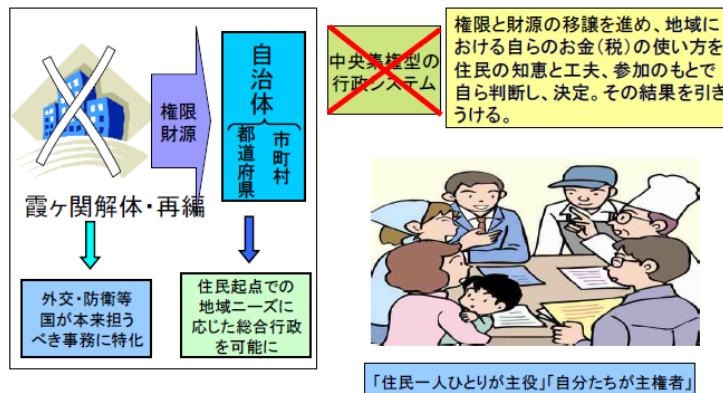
霞ヶ関解体・再編

権限
財源

自治体
都道府県
市町村

外交・防衛等
国が本来担う
べき事務に特化

住民起点での
地域ニーズに
応じた総合行政
を可能に

中央集権型の
行政システム

権限と財源の移譲を進め、地域に
おける自らのお金（税）の使い方を
住民の知恵と工夫、参加のもとで
自ら判断し、決定。その結果を引き
うける。

「住民一人ひとりが主役」「自分たちが主権者」